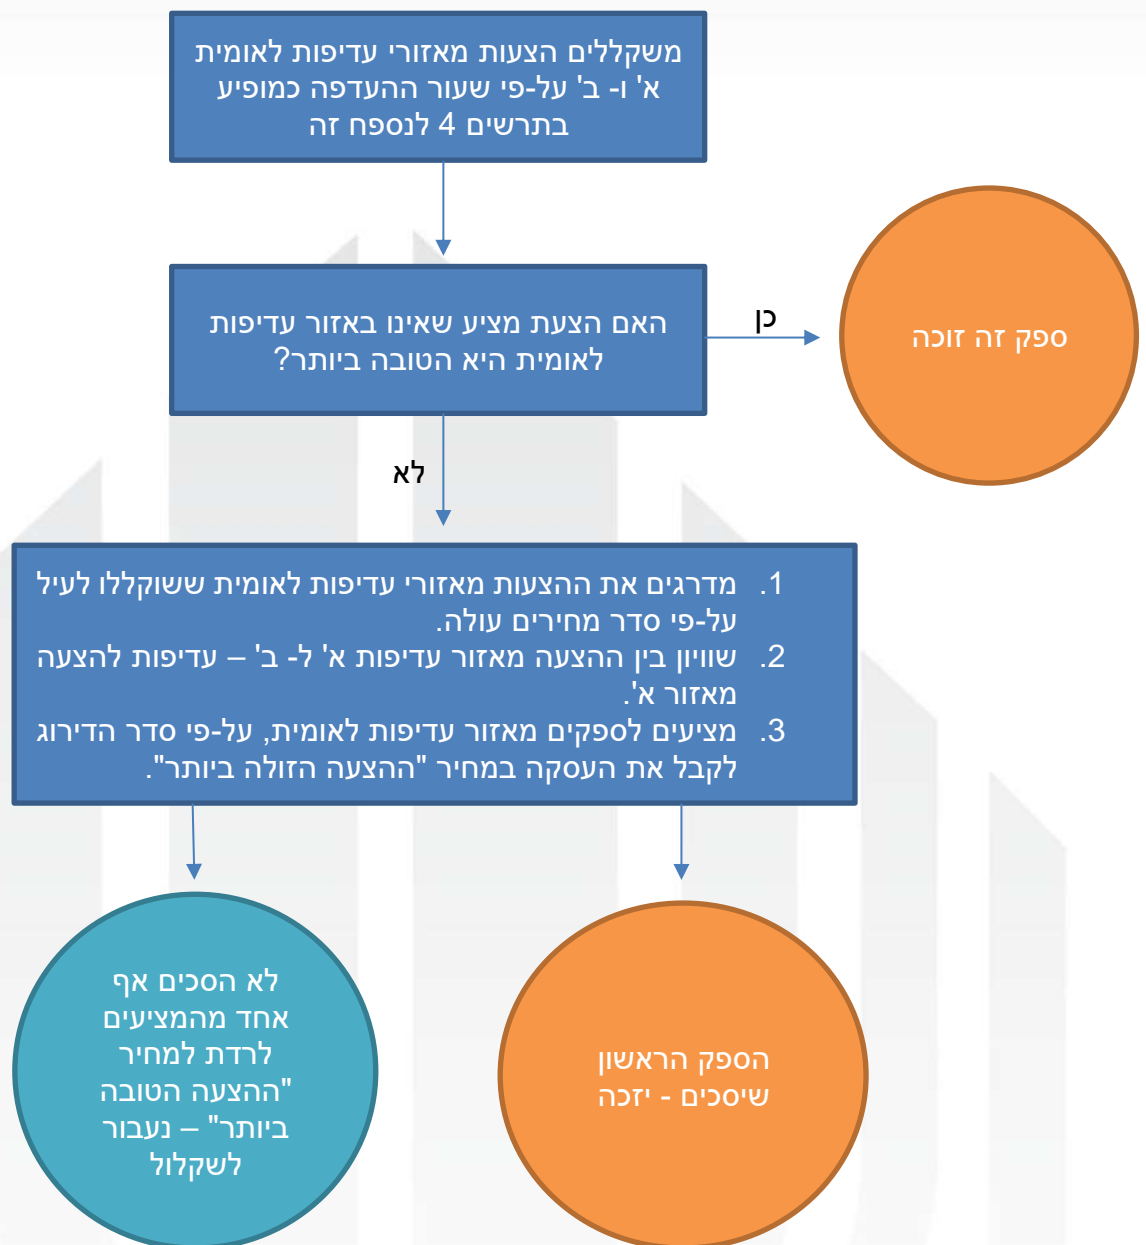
משקללים הצעות מאזורי עדיפות לאומית א' ו- ב' על-פי שעור ההעדפה כמופיע בתרשים 4 לנספח זה

האם הצעת מציע שאינו באזור עדיפות לאומית היא הטובה ביותר?

כן

ספק זה זוכה

לא

1. מדרגים את ההצעות מאזורי עדיפות לאומית ששוקללו לעיל על-פי סדר מחירים עולה.
2. שוויון בין ההצעה מאזור עדיפות א' ל- ב' – עדיפות להצעה מאזור א'.
3. מציעים לספקים מאזור עדיפות לאומית, על-פי סדר הדירוג לקבל את העסקה במחיר "ההצעה הזולה ביותר".

לא הסכים אף אחד מהמציעים לרדת למחיר "ההצעה הטובה ביותר" – נעבור לשקלול

הספק הראשון שיסכים - יזכה